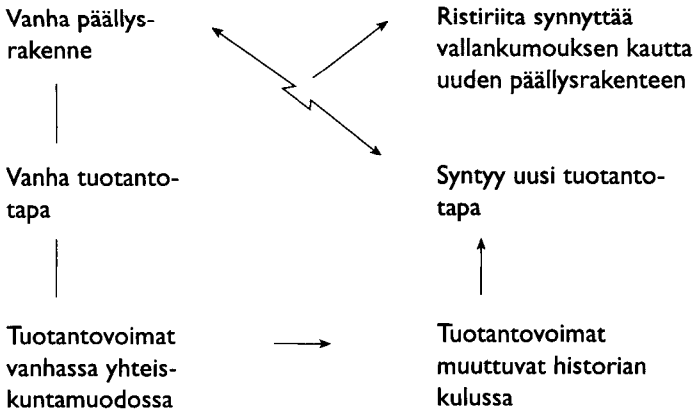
Vanha päällysrakenne

Ristiriita synnyttää vallankumouksen kautta uuden päällysrakenteen

Vanha tuotantotapa

Syntyy uusi tuotantotapa

Tuotantovoimat vanhassa yhteiskuntamuodossa

Tuotantovoimat muuttuvat historian kulussa